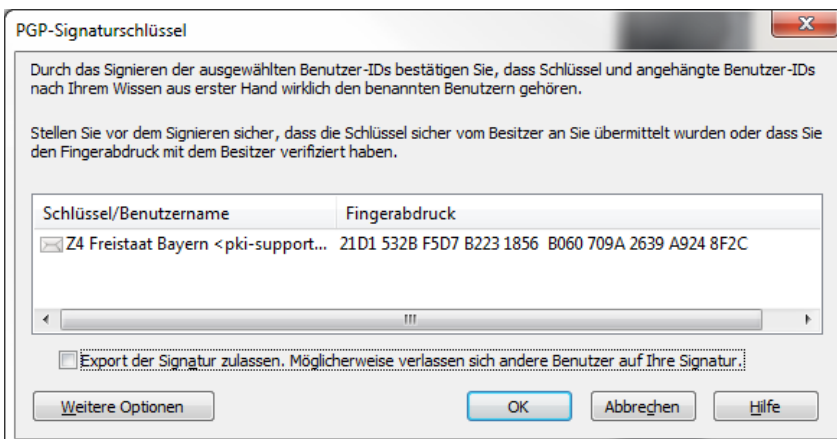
PGP-Signaturschlüssel

Durch das Signieren der ausgewählten Benutzer-IDs bestätigen Sie, dass Schlüssel und angehängte Benutzer-IDs nach Ihrem Wissen aus erster Hand wirklich den benannten Benutzern gehören.

Stellen Sie vor dem Signieren sicher, dass die Schlüssel sicher vom Besitzer an Sie übermittelt wurden oder dass Sie den Fingerabdruck mit dem Besitzer verifiziert haben.

| Schlüssel/Benutzername | Fingerabdruck |
|---|---|
| Z4 Freistaat Bayern <pki-support... | 21D1 532B F5D7 B223 1856 B060 709A 2639 A924 8F2C |

Export der Signatur zulassen. Möglicherweise verlassen sich andere Benutzer auf Ihre Signatur.

Weitere Optionen
OK
Abbrechen
Hilfe